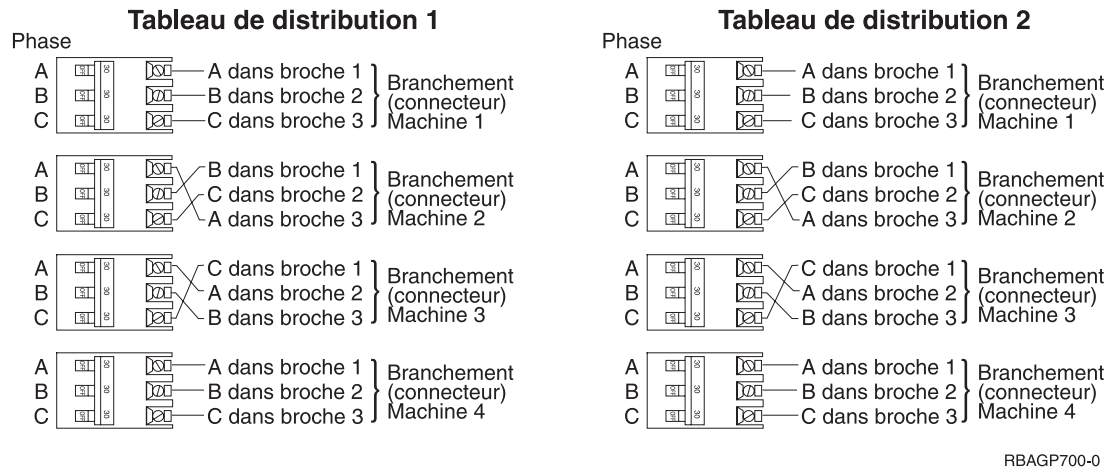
Tableau de distribution 1

Phase

A
B
C

A dans broche 1
B dans broche 2
C dans broche 3

Branchement (connecteur) Machine 1

A
B
C

B dans broche 1
C dans broche 2
A dans broche 3

Branchement (connecteur) Machine 2

A
B
C

C dans broche 1
A dans broche 2
B dans broche 3

Branchement (connecteur) Machine 3

A
B
C

A dans broche 1
B dans broche 2
C dans broche 3

Branchement (connecteur) Machine 4

Tableau de distribution 2

Phase

A
B
C

A dans broche 1
B dans broche 2
C dans broche 3

Branchement (connecteur) Machine 1

A
B
C

B dans broche 1
C dans broche 2
A dans broche 3

Branchement (connecteur) Machine 2

A
B
C

C dans broche 1
A dans broche 2
B dans broche 3

Branchement (connecteur) Machine 3

A
B
C

A dans broche 1
B dans broche 2
C dans broche 3

Branchement (connecteur) Machine 4

RBAGP700-0